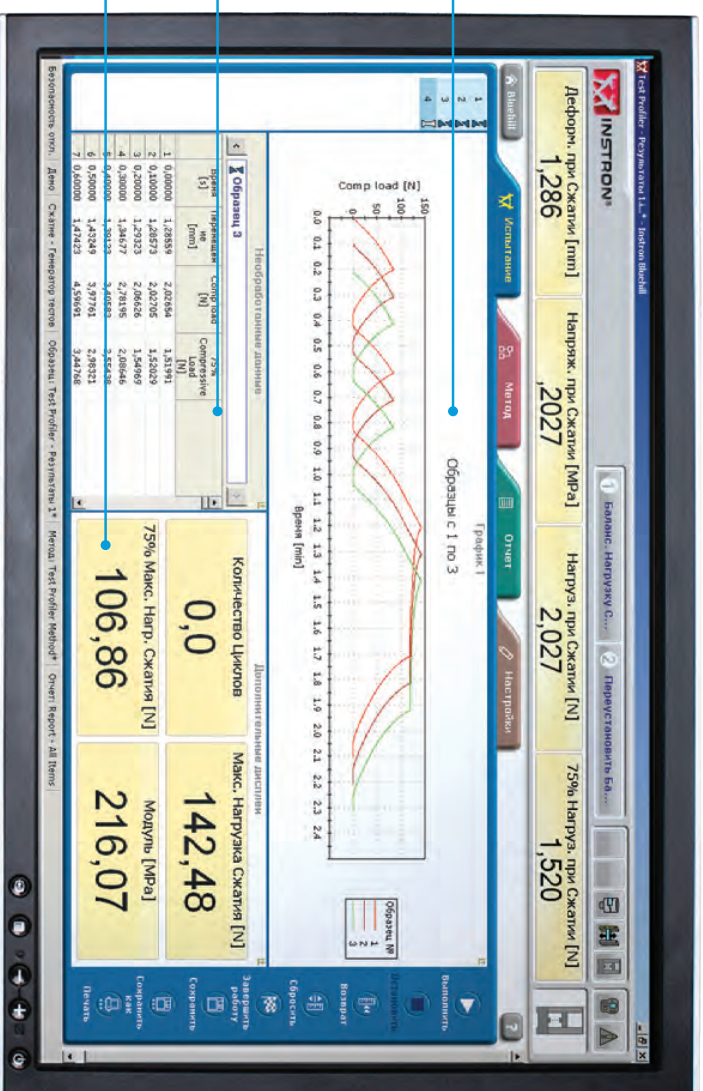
Test Profiler - Результаты 1.i...* - Instron Bluehill

INSTRON

Деформ. при Сжатии [mm]
1,286

Напряж. при Сжатии [MPa]
,2027

Баланс. Нагрузку С...

Переустановить Ба...

Нагруз. при Сжатии [N]
2,027

75% Нагруз. при Сжатии [N]
1,520

Bluehill

Испытание

Метод

Отчет

Настройки

График 1

Образцы с 1 по 3

Comp load [N]

Время [min]

Образец №
1
2
3

Необработанные данные

Образец 3

| | Время [s] | Перемещение [mm] | Comp load [N] | 75% Compressive Load [N] |
|---|---|---|---|---|
| 1 | 0,00000 | 1,28559 | 2,02654 | 1,51991 |
| 2 | 0,10000 | 1,28573 | 2,02705 | 1,52029 |
| 3 | 0,20000 | 1,29323 | 2,06626 | 1,54969 |
| 4 | 0,30000 | 1,34677 | 2,78195 | 2,08646 |
| 5 | 0,40000 | 1,39133 | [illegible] | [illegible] |
| 6 | 0,50000 | 1,43249 | 3,97761 | 2,98321 |
| 7 | 0,60000 | 1,47423 | 4,59691 | 3,44768 |

Дополнительные дисплеи

Количество Циклов
0,0

Макс. Нагрузка Сжатия [N]
142,48

75% Макс. Нагр. Сжатия [N]
106,86

Модуль [MPa]
216,07

Выполнить

Остановить

Возврат

Сбросить

Завершить работу

Сохранить

Сохранить как...

Печать

Безопасность откл. | Демо | Сжатие - Генератор тестов | Образцы: Test Profiler - Результаты 1* | Метод: Test Profiler Method* | Отчет: Report - All Items